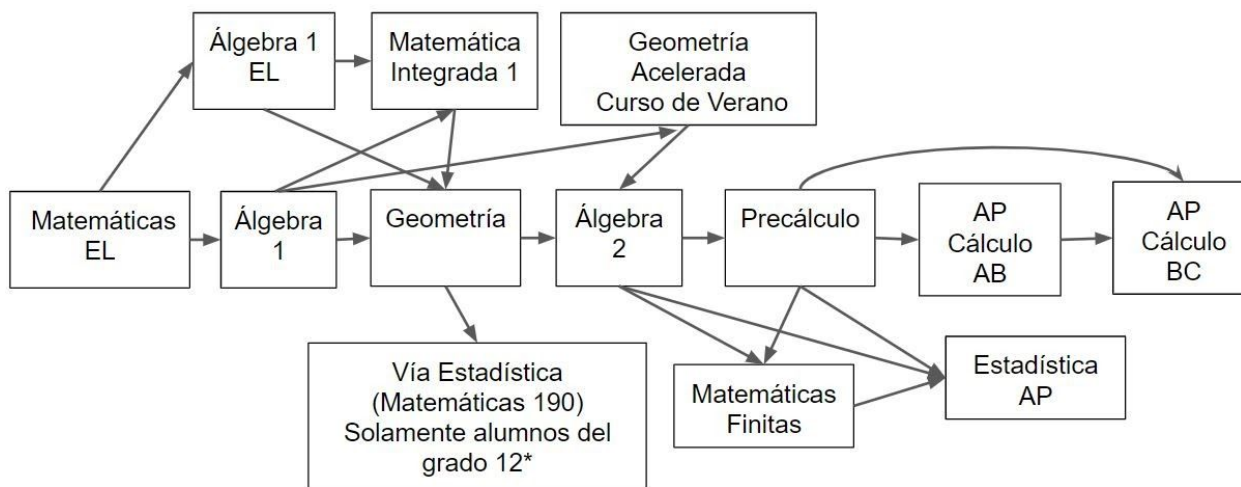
Álgebra 1 EL

Matemática Integrada 1

Geometría Acelerada Curso de Verano

Matemáticas EL

Álgebra 1

Geometría

Álgebra 2

Precálculo

AP Cálculo AB

AP Cálculo BC

Vía Estadística (Matemáticas 190) Solamente alumnos del grado 12*

Matemáticas Finitas

Estadística AP